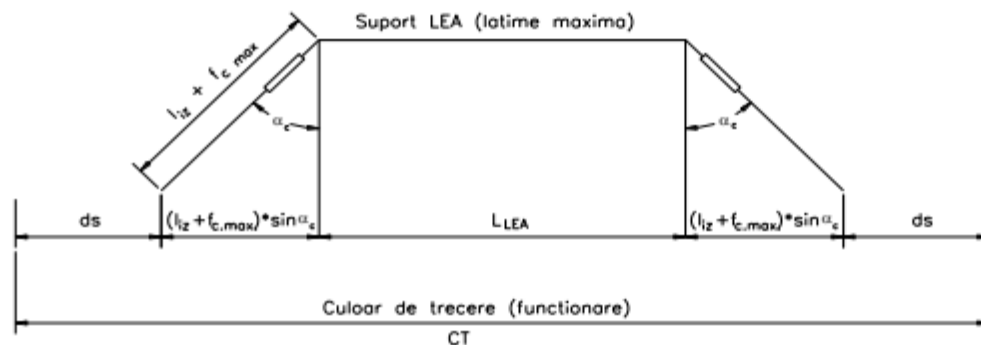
Suport LEA (latime maxima)

$l_{iz} + f_{c\ max}$

$\alpha_c$

$\alpha_c$

ds

$(l_{iz} + f_{c,max}) * \sin\alpha_c$

$L_{LEA}$

$(l_{iz} + f_{c,max}) * \sin\alpha_c$

ds

Culoar de trecere (functionare)

CT